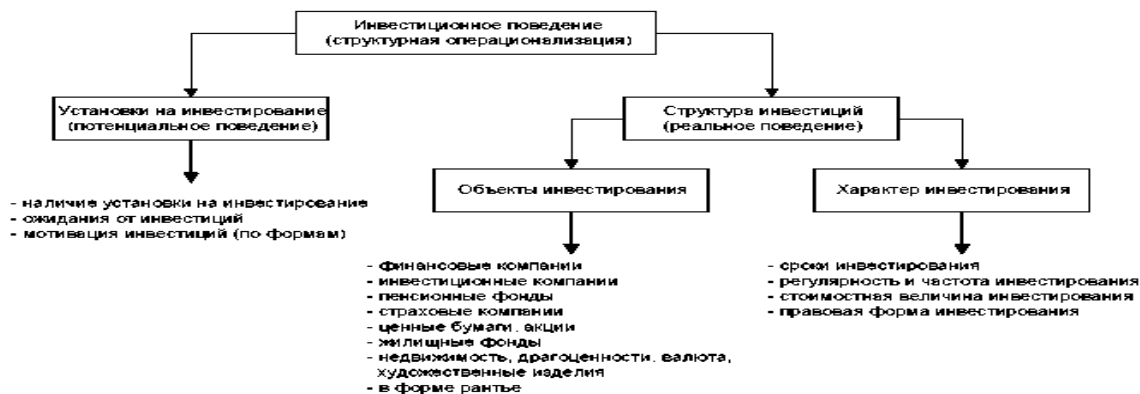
Инвестиционное поведение
(структурная операционализация)

Установки на инвестирование
(потенциальное поведение)

- наличие установки на инвестирование
- ожидания от инвестиций
- мотивация инвестиций (по формам)

Структура инвестиций
(реальное поведение)

Объекты инвестирования

- финансовые компании
- инвестиционные компании
- пенсионные фонды
- страховые компании
- ценные бумаги, акции
- жилищные фонды
- недвижимость, драгоценности, валюта, художественные изделия
- в форме рантье

Характер инвестирования

- сроки инвестирования
- регулярность и частота инвестирования
- стоимостная величина инвестирования
- правовая форма инвестирования